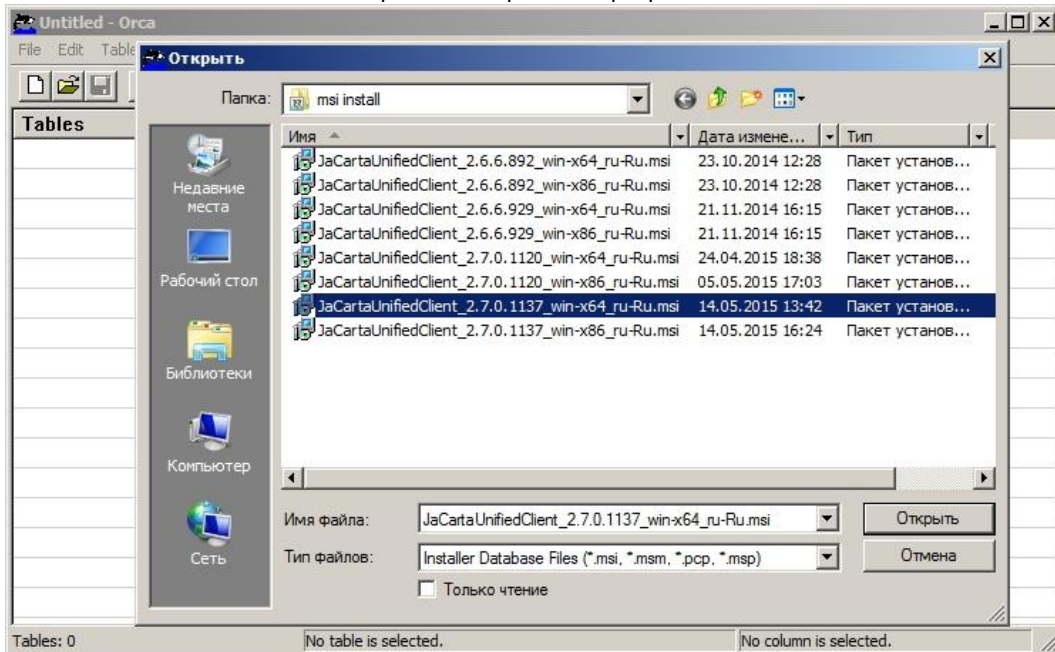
Untitled - Orca
File Edit Table
Открыть
Tables
Папка: msi install
Недавние места
Рабочий стол
Библиотеки
Компьютер
Сеть

| Имя | Дата измене... | Тип |
|---|---|---|
| JaCartaUnifiedClient_2.6.6.892_win-x64_ru-Ru.msi | 23.10.2014 12:28 | Пакет установ... |
| JaCartaUnifiedClient_2.6.6.892_win-x86_ru-Ru.msi | 23.10.2014 12:28 | Пакет установ... |
| JaCartaUnifiedClient_2.6.6.929_win-x64_ru-Ru.msi | 21.11.2014 16:15 | Пакет установ... |
| JaCartaUnifiedClient_2.6.6.929_win-x86_ru-Ru.msi | 21.11.2014 16:15 | Пакет установ... |
| JaCartaUnifiedClient_2.7.0.1120_win-x64_ru-Ru.msi | 24.04.2015 18:38 | Пакет установ... |
| JaCartaUnifiedClient_2.7.0.1120_win-x86_ru-Ru.msi | 05.05.2015 17:03 | Пакет установ... |
| JaCartaUnifiedClient_2.7.0.1137_win-x64_ru-Ru.msi | 14.05.2015 13:42 | Пакет установ... |
| JaCartaUnifiedClient_2.7.0.1137_win-x86_ru-Ru.msi | 14.05.2015 16:24 | Пакет установ... |

Имя файла: JaCartaUnifiedClient_2.7.0.1137_win-x64_ru-Ru.msi
Открыть
Тип файлов: Installer Database Files (*.msi, *.msm, *.pcp, *.msp)
Отмена
Только чтение
Tables: 0
No table is selected.
No column is selected.